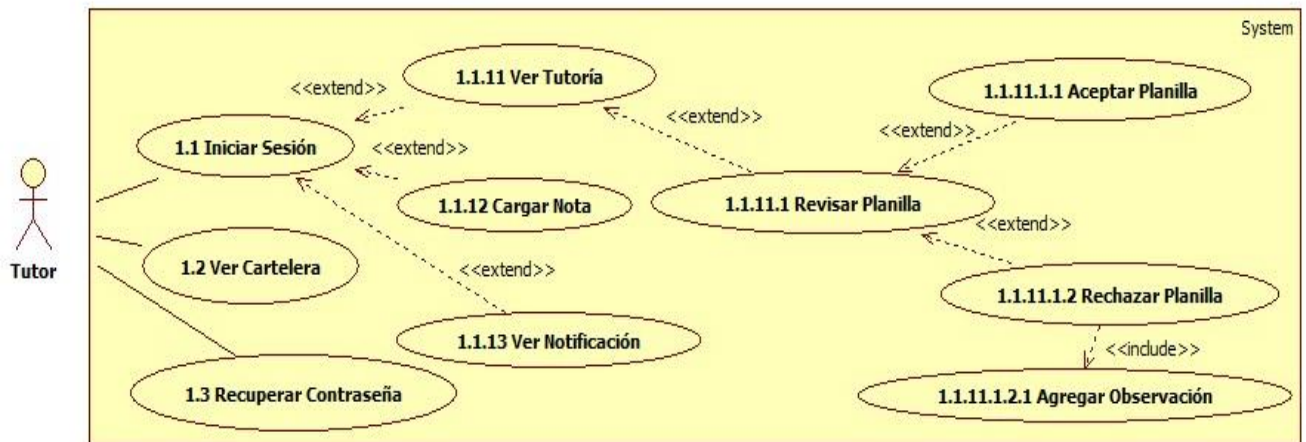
System

Tutor

<<extend>>

1.1.11 Ver Tutoría

<<extend>>

1.1.11.1.1 Aceptar Planilla

1.1 Iniciar Sesión

<<extend>>

<<extend>>

1.1.12 Cargar Nota

1.1.11.1 Revisar Planilla

<<extend>>

1.2 Ver Cartelera

<<extend>>

1.1.11.1.2 Rechazar Planilla

1.1.13 Ver Notificación

<<include>>

1.3 Recuperar Contraseña

1.1.11.1.2.1 Agregar Observación